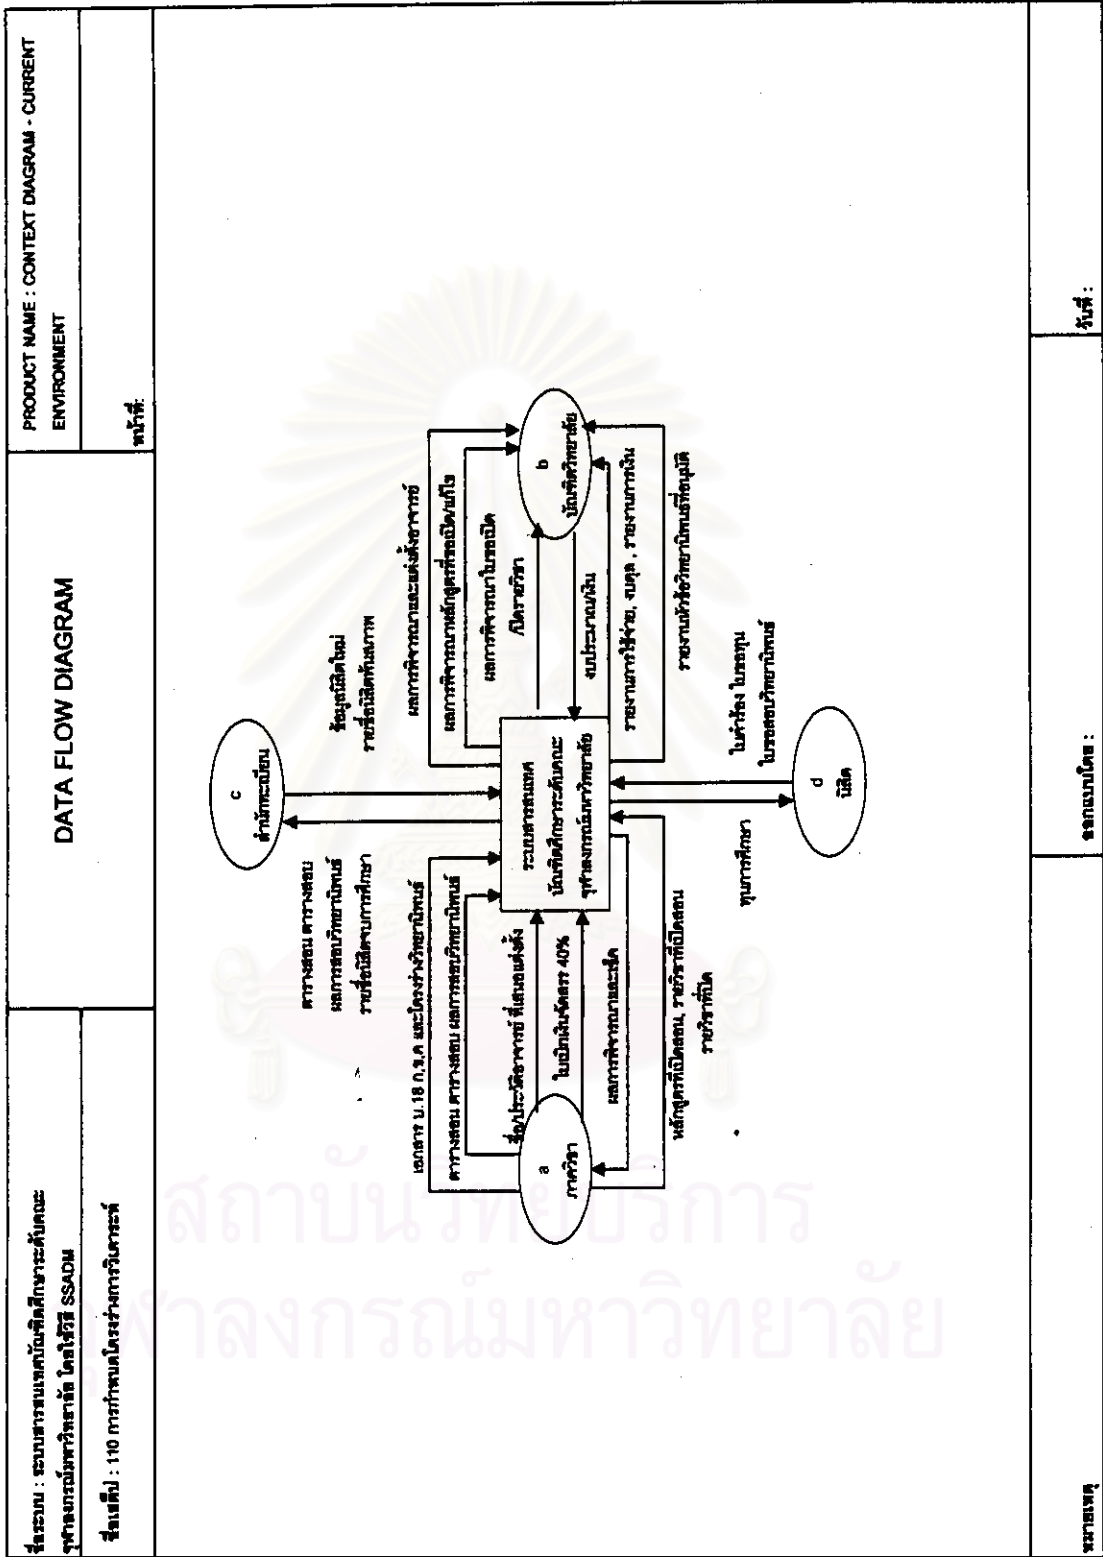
ชื่อระบบ : ระบบสารสนเทศบัณฑิตศึกษาระดับคณะ จุฬาลงกรณ์มหาวิทยาลัย โดยใช้วิธี SSADM

ชื่อแฟ้ม : 110 การกำหนดโครงร่างการวิเคราะห์

DATA FLOW DIAGRAM

PRODUCT NAME : CONTEXT DIAGRAM - CURRENT ENVIRONMENT

หน้าที่:

c
สำนักทะเบียน

ตารางสอน ตารางสอบ ผลการสอบวิทยานิพนธ์ รายชื่อนิสิตจบการศึกษา

ข้อมูลนิสิตใหม่ รายชื่อนิสิตพ้นสภาพ

เอกสาร บ.18 ก,ข,ค และโครงร่างวิทยานิพนธ์

ตารางสอน ตารางสอบ ผลการสอบวิทยานิพนธ์

ชื่อประวัติอาจารย์ ที่เสนอแต่งตั้ง

ใบเบิกเงินอัตรา 40%

ผลการพิจารณาและมติ

หลักสูตรที่เปิดสอน, รายวิชาที่เปิดสอน รายวิชาที่นิสิต

a
ภาควิชา

ระบบสารสนเทศ บัณฑิตศึกษาระดับคณะ จุฬาลงกรณ์มหาวิทยาลัย

ผลการพิจารณาและแต่งตั้งอาจารย์

ผลการพิจารณาหลักสูตรที่ขอเปิด/ปรับปรุง

ผลการพิจารณาในขอเปิดรายวิชา

งบประมาณเงิน

รายงานการใช้จ่าย, งบดุล , รายงานการเงิน

รายงานหัวข้อวิทยานิพนธ์ที่อนุมัติ

b
บัณฑิตวิทยาลัย

ใบคำร้อง ใบขอทุน ใบขอสอบวิทยานิพนธ์

ทุนการศึกษา

d
นิสิต

หมายเหตุ

ออกแบบโดย :

วันที่ :